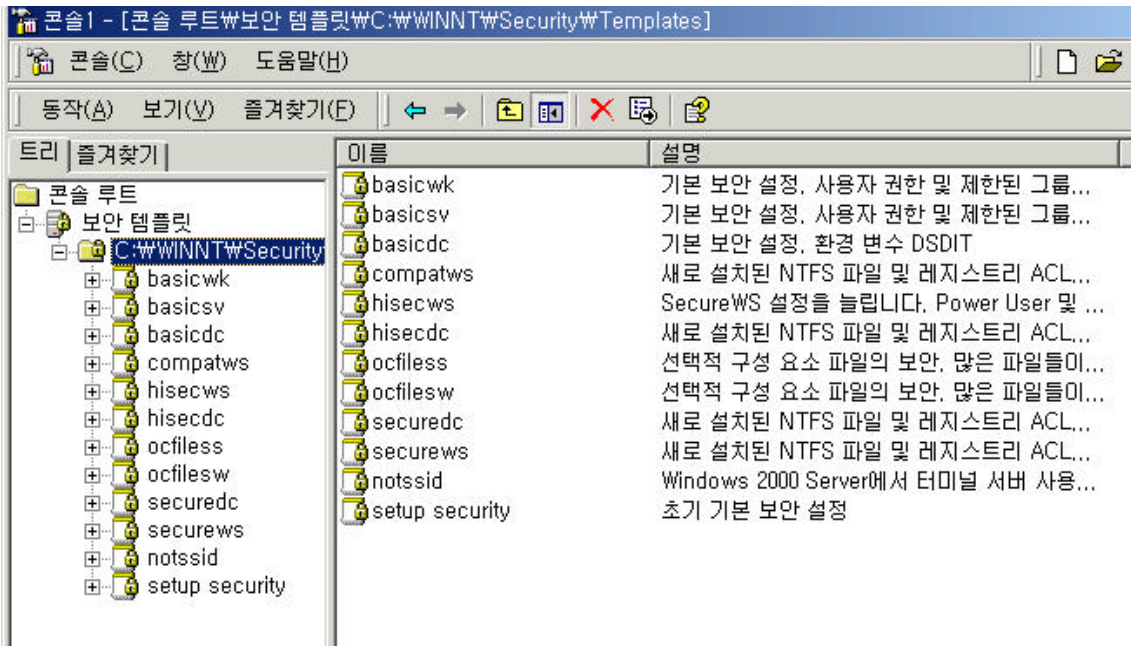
콘솔1 - [콘솔 루트₩보안 템플릿₩C:₩WINNT₩Security₩Templates]

콘솔(C) 창(W) 도움말(H)

동작(A) 보기(V) 즐겨찾기(F)

트리 | 즐겨찾기

콘솔 루트
보안 템플릿
C:₩WINNT₩Security
basicwk
basicsv
basicdc
compatws
hisecws
hisecdc
ocfiless
ocfilesw
securedc
securews
notssid
setup security

| 이름 | 설명 |
|---|---|
| basicwk | 기본 보안 설정, 사용자 권한 및 제한된 그룹... |
| basicsv | 기본 보안 설정, 사용자 권한 및 제한된 그룹... |
| basicdc | 기본 보안 설정, 환경 변수 DSDIT |
| compatws | 새로 설치된 NTFS 파일 및 레지스트리 ACL... |
| hisecws | SecureWS 설정을 늘립니다. Power User 및 ... |
| hisecdc | 새로 설치된 NTFS 파일 및 레지스트리 ACL... |
| ocfiless | 선택적 구성 요소 파일의 보안. 많은 파일들이... |
| ocfilesw | 선택적 구성 요소 파일의 보안. 많은 파일들이... |
| securedc | 새로 설치된 NTFS 파일 및 레지스트리 ACL... |
| securews | 새로 설치된 NTFS 파일 및 레지스트리 ACL... |
| notssid | Windows 2000 Server에서 터미널 서버 사용... |
| setup security | 초기 기본 보안 설정 |